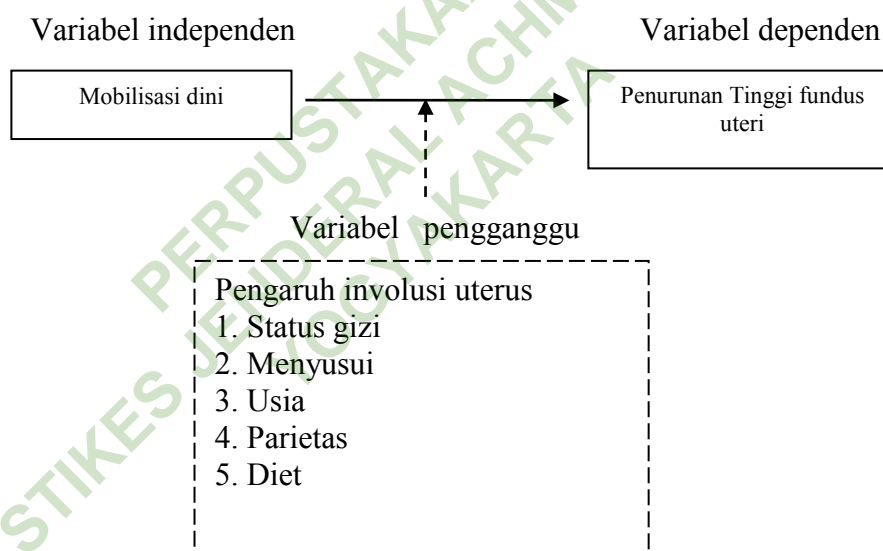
Variabel independen

Variabel dependen

Mobilisasi dini

Penurunan Tinggi fundus uteri

Variabel pengganggu

Pengaruh involusi uterus
1. Status gizi
2. Menyusui
3. Usia
4. Parietas
5. Diet

PERPUSTAKAAN ACHMAD YANI
STIKES JENDERAL A. YANI YOGYAKARTA